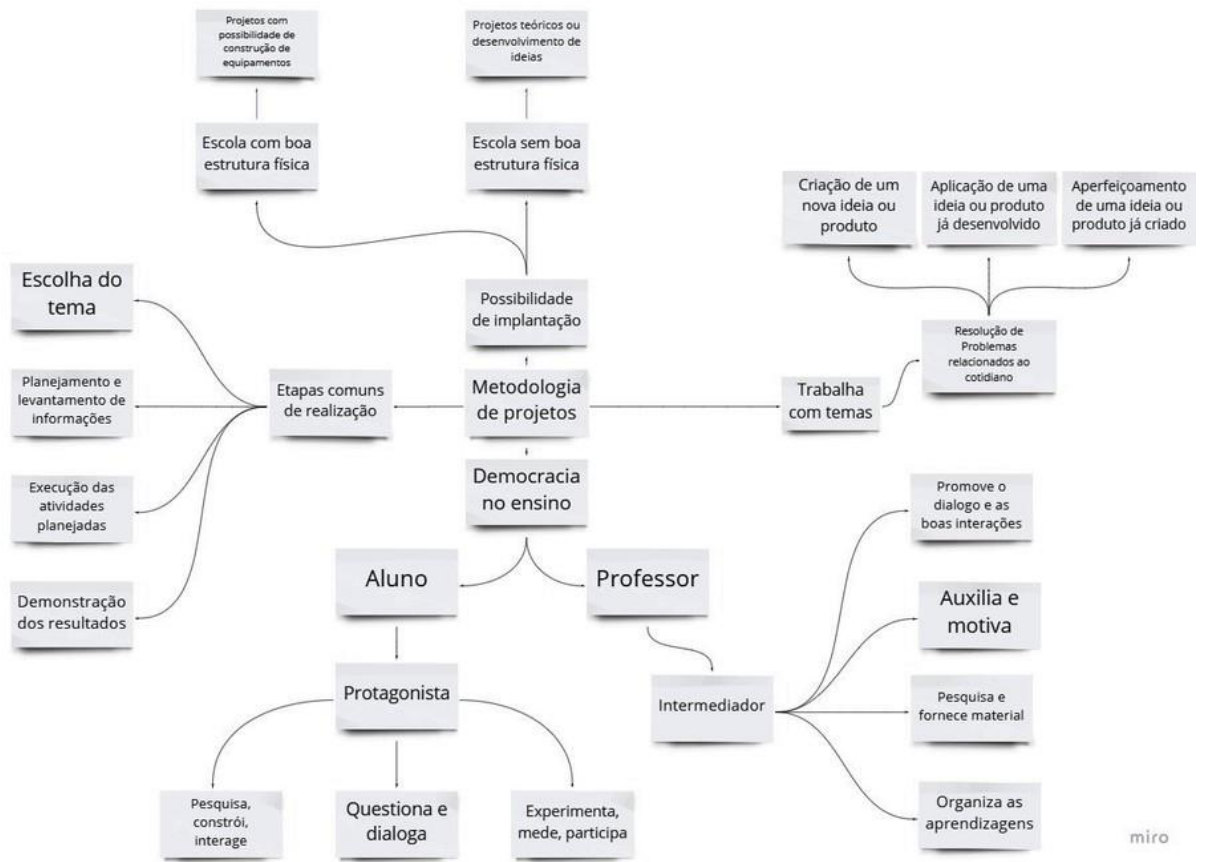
Projetos com possibilidade de construção de equipamentos

Projetos teóricos ou desenvolvimento de ideias

Escola com boa estrutura física

Escola sem boa estrutura física

Criação de um nova ideia ou produto

Aplicação de uma ideia ou produto já desenvolvido

Aperfeiçoamento de uma ideia ou produto já criado

Escolha do tema

Possibilidade de implantação

Resolução de Problemas relacionados ao cotidiano

Planejamento e levantamento de informações

Etapas comuns de realização

Metodologia de projetos

Trabalha com temas

Execução das atividades planejadas

Democracia no ensino

Promove o dialogo e as boas interações

Demonstração dos resultados

Aluno

Professor

Auxilia e motiva

Protagonista

Intermediador

Pesquisa e fornece material

Pesquisa, constrói, interage

Questiona e dialoga

Experimenta, mede, participa

Organiza as aprendizagens

miro